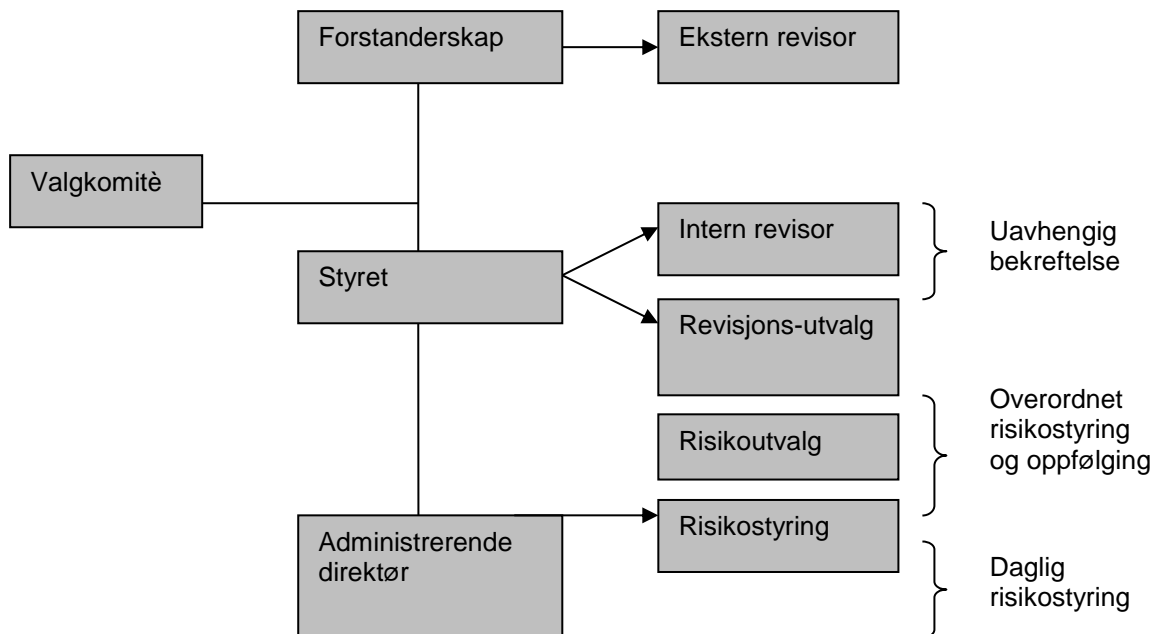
Forstanderskap

Ekstern revisor

Valgkomitè

Styret

Intern revisor

Revisjons-utvalg

Uavhengig bekreftelse

Risikoutvalg

Overordnet risikostyring og oppfølging

Administrerende direktør

Risikostyring

Daglig risikostyring